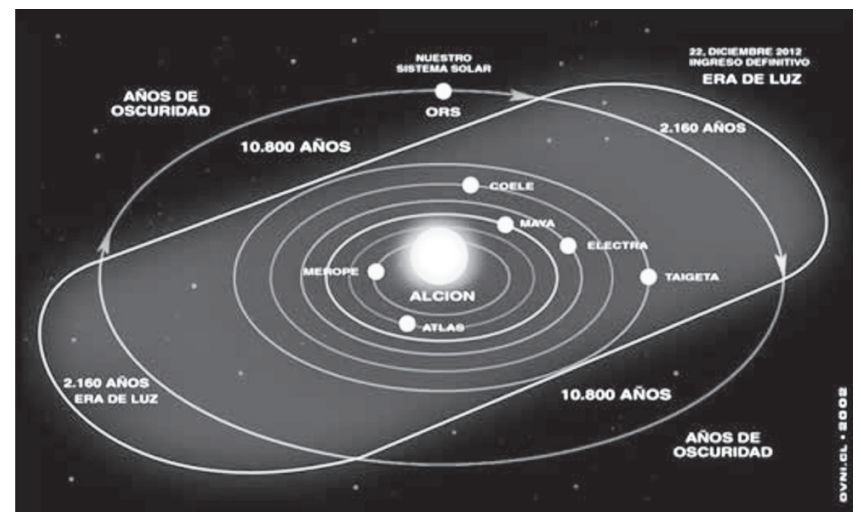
AÑOS DE OSCURIDAD

NUESTRO SISTEMA SOLAR

ORS

22, DICIEMBRE 2012 INGRESO DEFINITIVO

ERA DE LUZ

10.800 AÑOS

2.160 AÑOS

COELE

MAYA

ELECTRA

MEROPE

ALCION

TAIGETA

ATLAS

2.160 AÑOS ERA DE LUZ

10.800 AÑOS

AÑOS DE OSCURIDAD

OVNI.CL • 2002